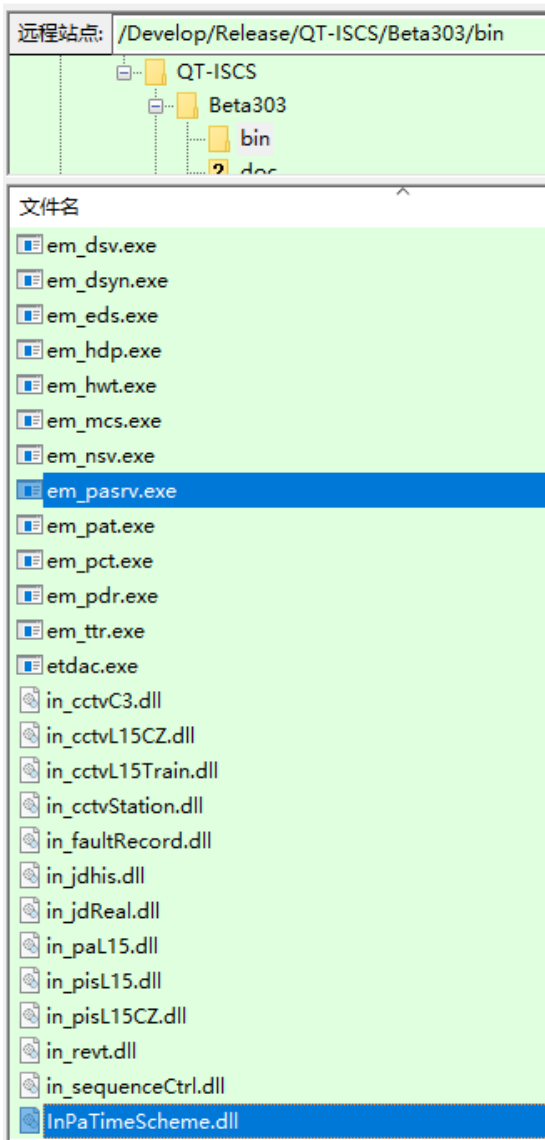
远程站点: /Develop/Release/QT-ISCS/Beta303/bin

QT-ISCS
Beta303
bin
doc

文件名
em_dsv.exe
em_dsyn.exe
em_eds.exe
em_hdp.exe
em_hwt.exe
em_mcs.exe
em_nsv.exe
em_pasrv.exe
em_pat.exe
em_pct.exe
em_pdr.exe
em_ttr.exe
etdac.exe
in_cctvC3.dll
in_cctvL15CZ.dll
in_cctvL15Train.dll
in_cctvStation.dll
in_faultRecord.dll
in_jdhis.dll
in_jdReal.dll
in_paL15.dll
in_pisL15.dll
in_pisL15CZ.dll
in_revt.dll
in_sequenceCtrl.dll
InPaTimeScheme.dll